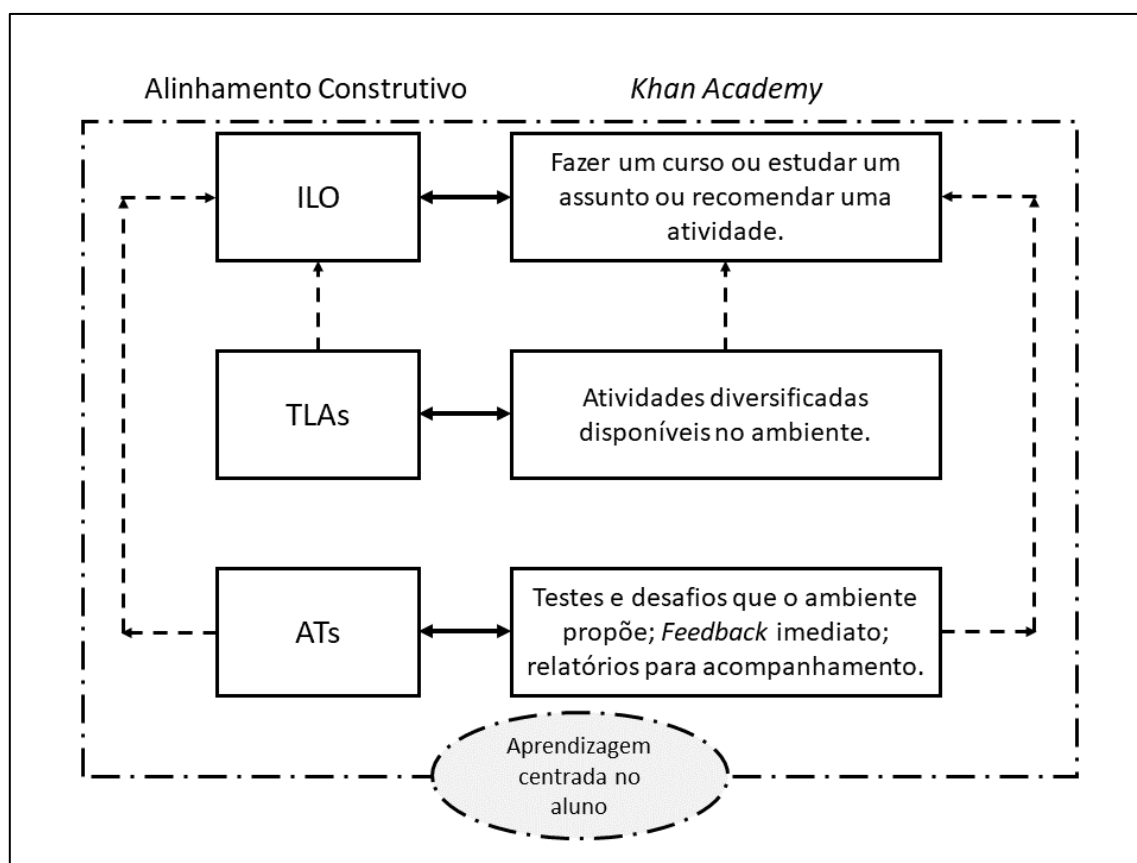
Alinhamento Construtivo

Khan Academy

ILO

Fazer um curso ou estudar um assunto ou recomendar uma atividade.

TLAs

Atividades diversificadas disponíveis no ambiente.

ATs

Testes e desafios que o ambiente propõe; Feedback imediato; relatórios para acompanhamento.

Aprendizagem centrada no aluno